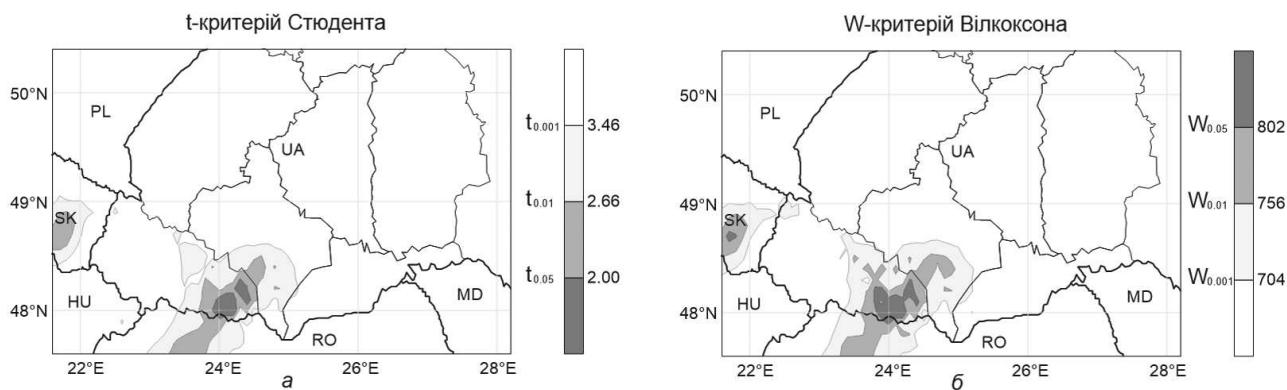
t-критерій Стюдента

50°N
49°N
48°N
22°E
24°E
26°E
28°E
PL
UA
SK
HU
RO
MD

$t_{0.001}$ 3.46
$t_{0.01}$ 2.66
$t_{0.05}$ 2.00

а

W-критерій Вілкоксона

50°N
49°N
48°N
22°E
24°E
26°E
28°E
PL
UA
SK
HU
RO
MD

$W_{0.05}$ 802
$W_{0.01}$ 756
$W_{0.001}$ 704

б